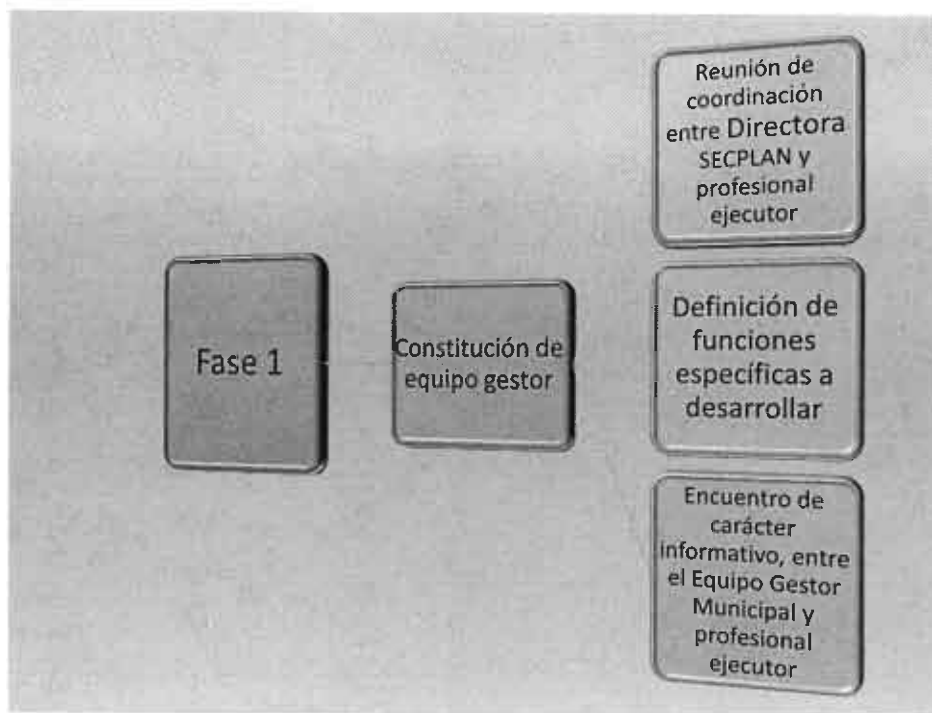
Fase 1

Constitución de equipo gestor

Reunión de coordinación entre Directora SECPLAN y profesional ejecutor

Definición de funciones específicas a desarrollar

Encuentro de carácter informativo, entre el Equipo Gestor Municipal y profesional ejecutor